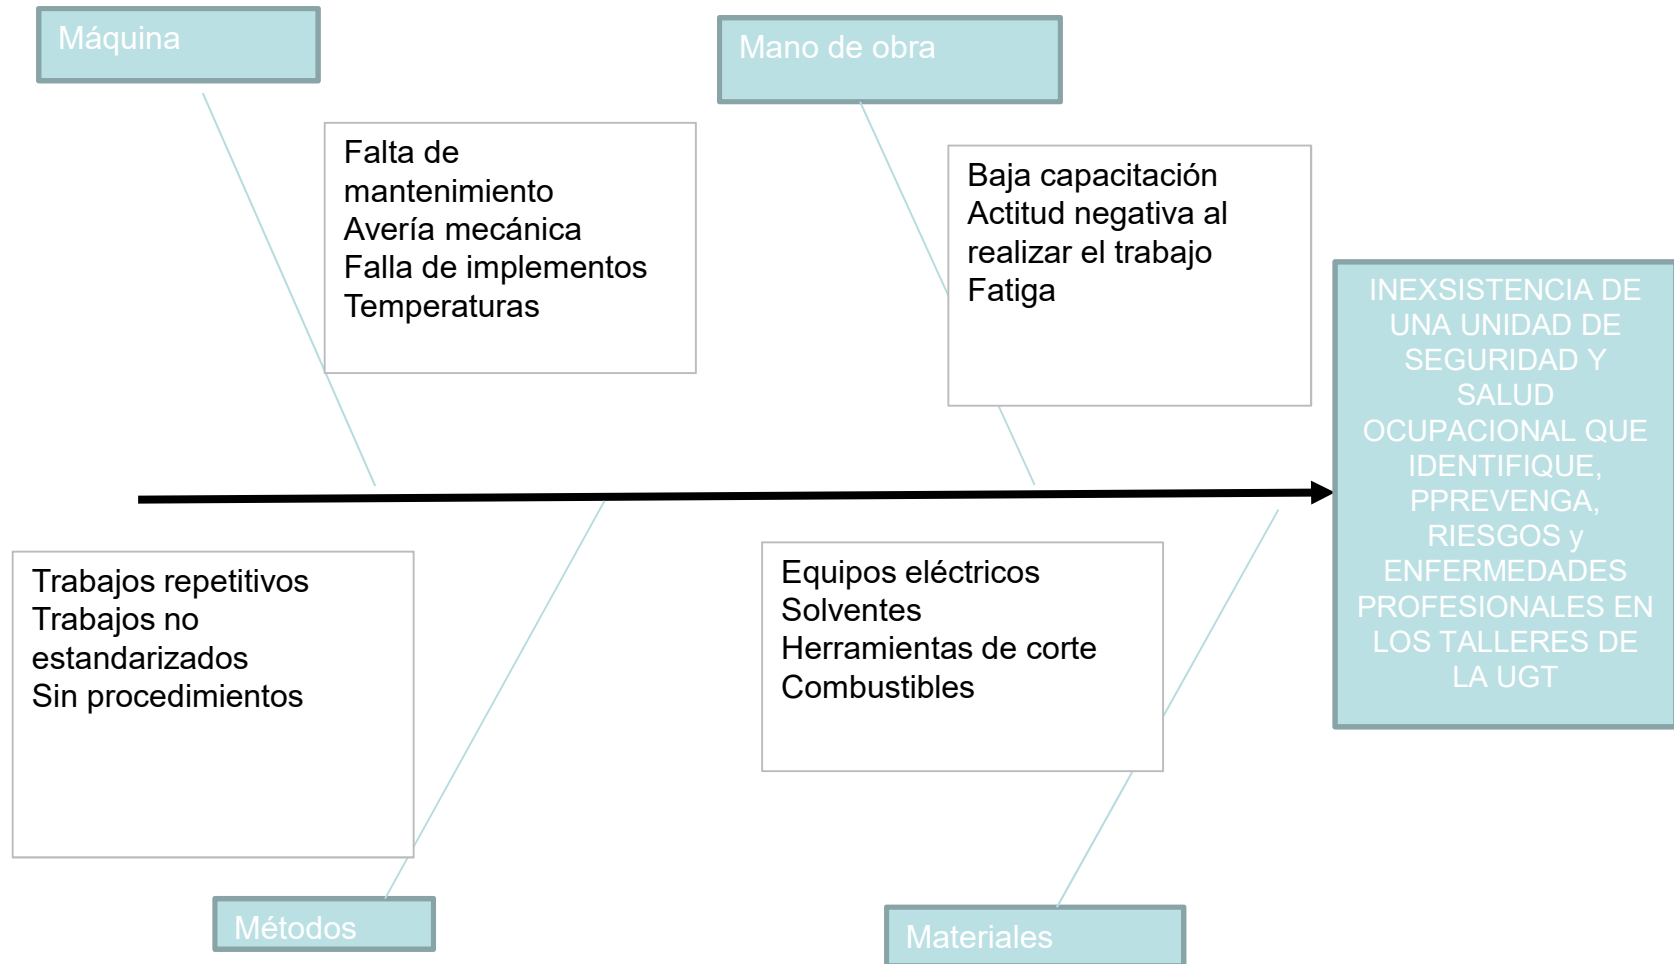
Máquina

Falta de mantenimiento
Avería mecánica
Falla de implementos
Temperaturas

Mano de obra

Baja capacitación
Actitud negativa al realizar el trabajo
Fatiga

INEXSISTENCIA DE UNA UNIDAD DE SEGURIDAD Y SALUD OCUPACIONAL QUE IDENTIFIQUE, PPREVENGA, RIESGOS y ENFERMEDADES PROFESIONALES EN LOS TALLERES DE LA UGT

Trabajos repetitivos
Trabajos no estandarizados
Sin procedimientos

Métodos

Equipos eléctricos
Solventes
Herramientas de corte
Combustibles

Materiales